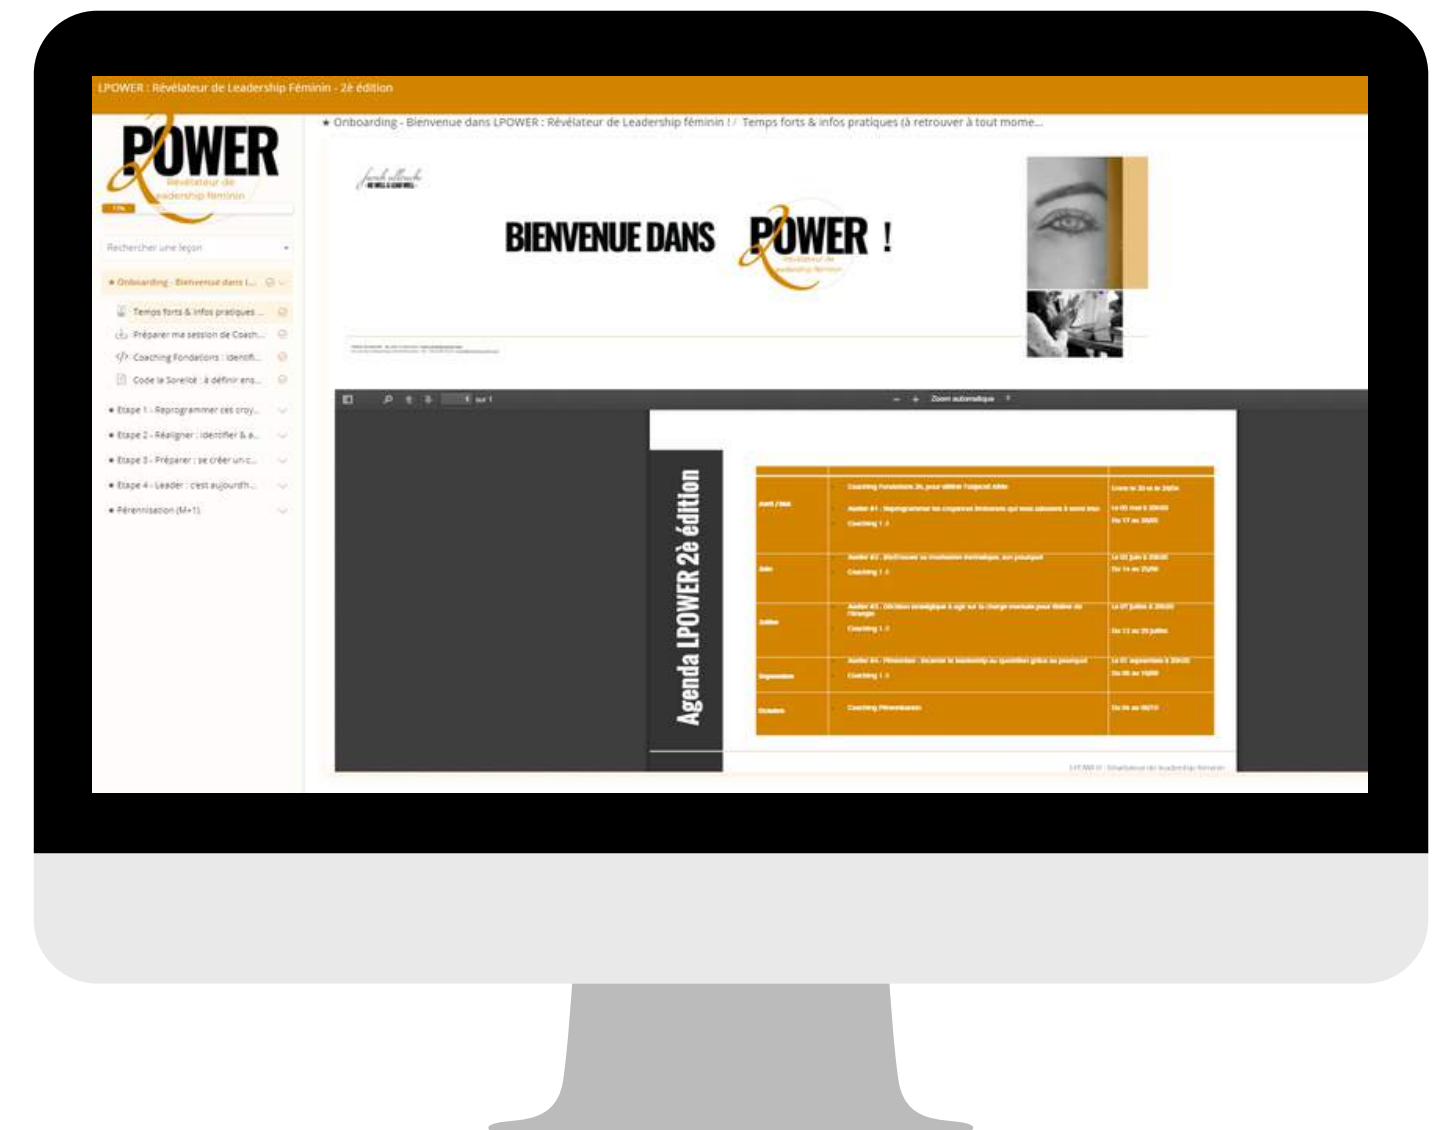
LPOWER : Révélateur de Leadership Féminin - 2è édition

POWER
Révélateur de Leadership féminin

Rechercher une leçon

★ Onboarding - Bienvenue dans l...

Temps forts & infos pratiques ...
Préparer ma session de Coach...
Coaching Fondations : identifi...
Code la Sororité : à définir ens...

• Etape 1 - Reprogrammer ces croy...
• Etape 2 - Réaligner : identifier & a...
• Etape 3 - Préparer : se créer un c...
• Etape 4 - Leader : c'est aujourd'h...
• Pérennisation (M+1)

★ Onboarding - Bienvenue dans LPOWER : Révélateur de Leadership féminin ! / Temps forts & infos pratiques (à retrouver à tout mome...

BIENVENUE DANS POWER !

Révélateur de Leadership féminin

Zoom automatique

Agenda LPOWER 2è édition

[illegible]

LPOWER : Révélateur de leadership féminin